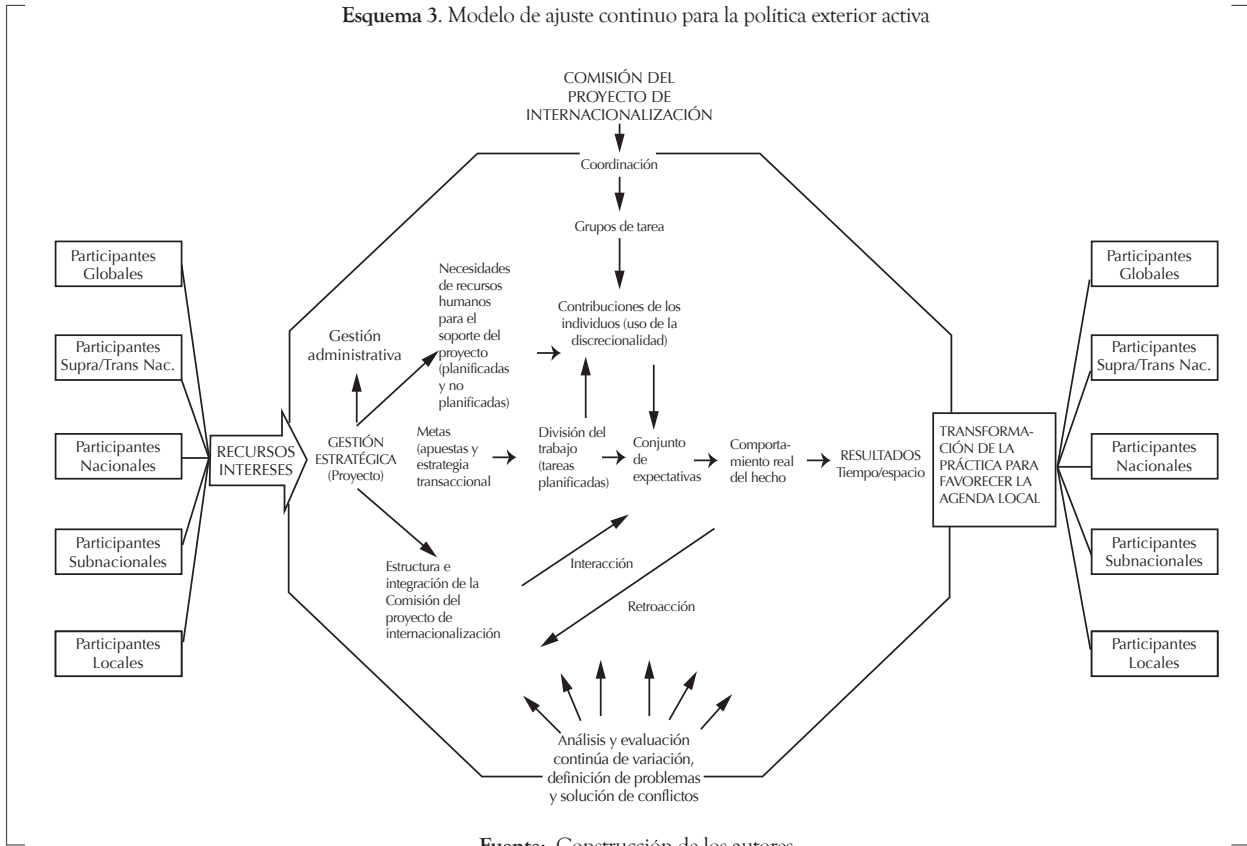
**Esquema 3**. Modelo de ajuste continuo para la política exterior activa

COMISIÓN DEL PROYECTO DE INTERNACIONALIZACIÓN

Coordinación

Grupos de tarea

Participantes Globales

Participantes Supra/Trans Nac.

Participantes Nacionales

Participantes Subnacionales

Participantes Locales

RECURSOS INTERESES

Gestión administrativa

Necesidades de recursos humanos para el soporte del proyecto (planificadas y no planificadas)

Contribuciones de los individuos (uso de la discrecionalidad)

GESTIÓN ESTRATÉGICA (Proyecto)

Metas (apuestas y estrategia transaccional

División del trabajo (tareas planificadas)

Conjunto de expectativas

Comportamiento real del hecho

RESULTADOS Tiempo/espacio

TRANSFORMACIÓN DE LA PRÁCTICA PARA FAVORECER LA AGENDA LOCAL

Participantes Globales

Participantes Supra/Trans Nac.

Participantes Nacionales

Participantes Subnacionales

Participantes Locales

Estructura e integración de la Comisión del proyecto de internacionalización

Interacción

Retroacción

Análisis y evaluación continúa de variación, definición de problemas y solución de conflictos

**Fuente**: Construcción de los autores